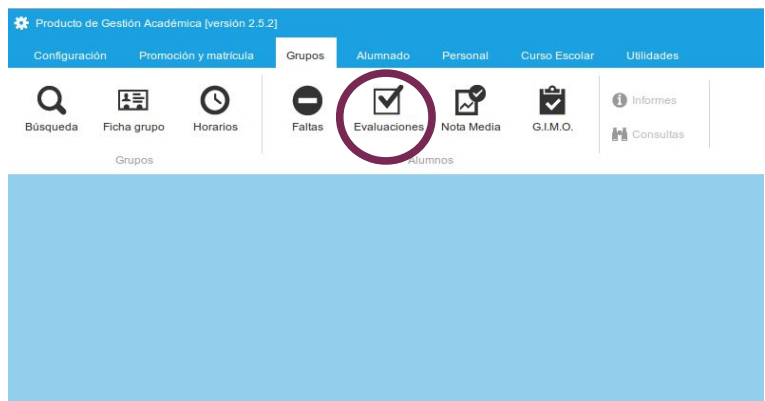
Producto de Gestión Académica [versión 2.5.2]

Configuración | Promoción y matrícula | Grupos | Alumnado | Personal | Curso Escolar | Utilidades

Búsqueda | Ficha grupo | Horarios
Grupos

Faltas | Evaluaciones | Nota Media | G.I.M.O.
Alumnos

Informes
Consultas